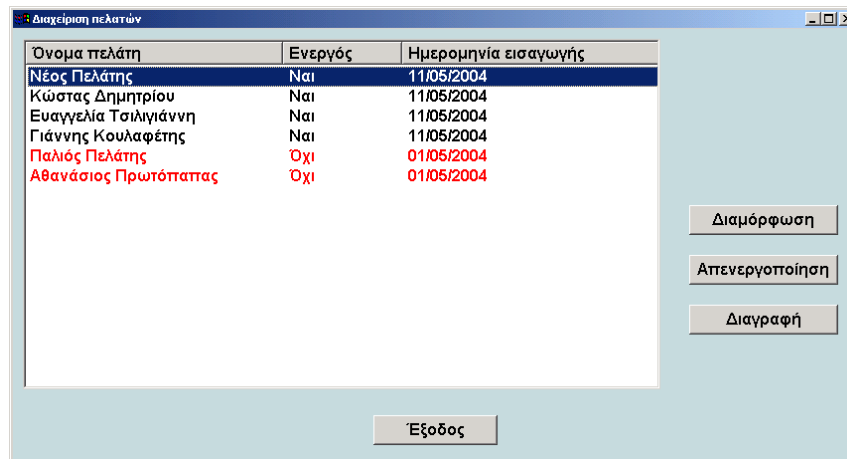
Διαχείριση πελατών

| Όνομα πελάτη | Ενεργός | Ημερομηνία εισαγωγής |
|---|---|---|
| Νέος Πελάτης | Ναι | 11/05/2004 |
| Κώστας Δημητρίου | Ναι | 11/05/2004 |
| Ευαγγελία Τσιλιγιάννη | Ναι | 11/05/2004 |
| Γιάννης Κουλαφέτης | Ναι | 11/05/2004 |
| Παλιός Πελάτης | Όχι | 01/05/2004 |
| Αθανάσιος Πρωτόπαπας | Όχι | 01/05/2004 |

Διαμόρφωση

Απενεργοποίηση

Διαγραφή

Έξοδος